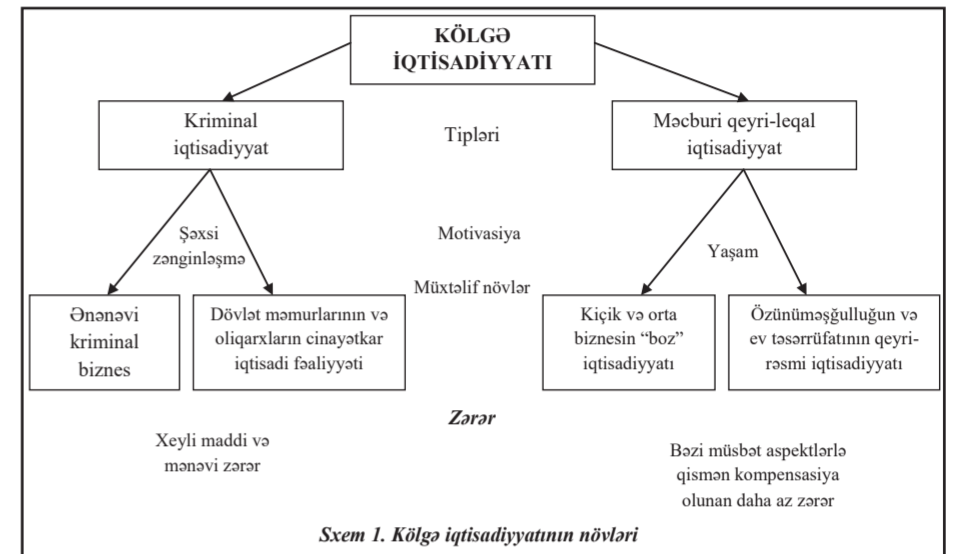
KÖLGƏ İQTİSADİYYATI

Kriminal iqtisadiyyat

Tipləri

Məcburi qeyri-leqal iqtisadiyyat

Şəxsi zənginləşmə

Motivasiya

Yaşam

Müxtəlif növlər

Ənənəvi kriminal biznes

Dövlət məmurlarının və oliqarxların cinayətkar iqtisadi fəaliyyəti

Kiçik və orta biznesin "boz" iqtisadiyyatı

Özünüməşğulluğun və ev təsərrüfatının qeyri-rəsmi iqtisadiyyatı

Zərər

Xeyli maddi və mənəvi zərər

Bəzi müsbət aspektlərlə qismən kompensasiya olunan daha az zərər

Sxem 1. Kölgə iqtisadiyyatının növləri